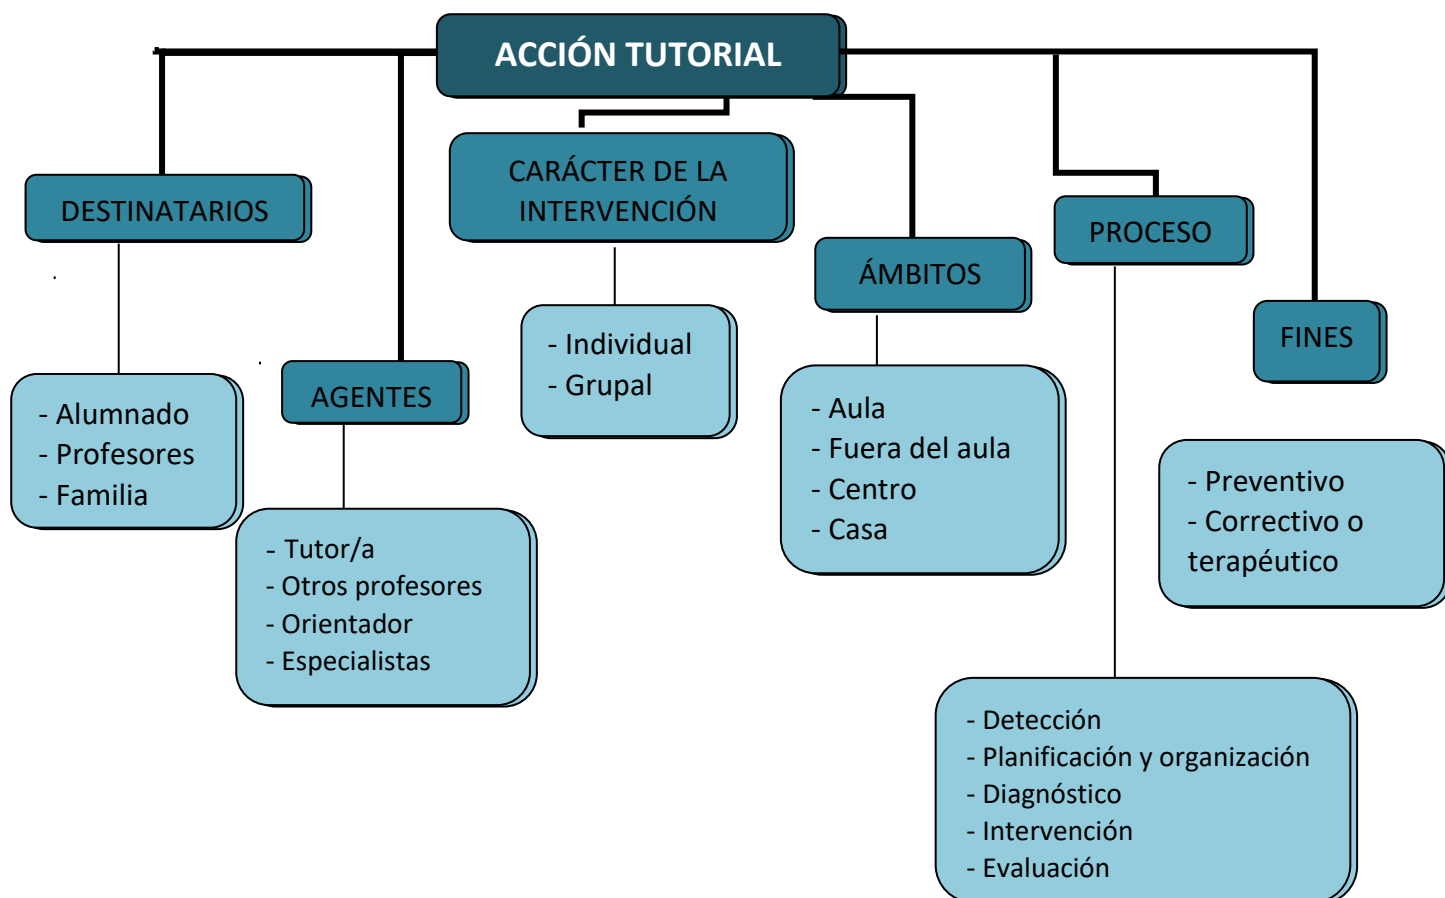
ACCIÓN TUTORIAL

DESTINATARIOS

- Alumnado
- Profesores
- Familia

AGENTES

- Tutor/a
- Otros profesores
- Orientador
- Especialistas

CARÁCTER DE LA INTERVENCIÓN

- Individual
- Grupal

ÁMBITOS

- Aula
- Fuera del aula
- Centro
- Casa

PROCESO

- Detección
- Planificación y organización
- Diagnóstico
- Intervención
- Evaluación

FINES

- Preventivo
- Correctivo o terapéutico